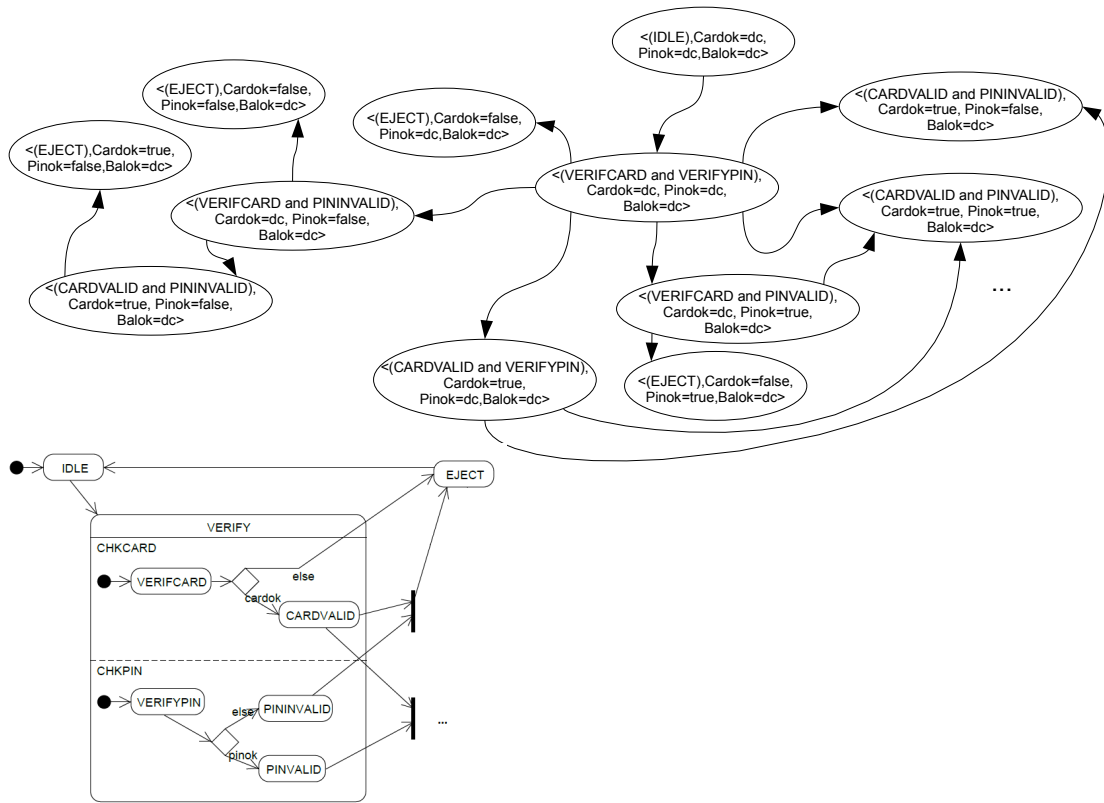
<(IDLE),Cardok=dc, Pinok=dc,Balok=dc>

<(EJECT),Cardok=false, Pinok=false,Balok=dc>

<(EJECT),Cardok=false, Pinok=dc,Balok=dc>

<(CARDVALID and PININVALID), Cardok=true, Pinok=false, Balok=dc>

<(EJECT),Cardok=true, Pinok=false,Balok=dc>

<(VERIFCARD and VERIFYPIN), Cardok=dc, Pinok=dc, Balok=dc>

<(VERIFCARD and PININVALID), Cardok=dc, Pinok=false, Balok=dc>

<(CARDVALID and PINVALID), Cardok=true, Pinok=true, Balok=dc>

<(CARDVALID and PININVALID), Cardok=true, Pinok=false, Balok=dc>

<(VERIFCARD and PINVALID), Cardok=dc, Pinok=true, Balok=dc>

...

<(CARDVALID and VERIFYPIN), Cardok=true, Pinok=dc,Balok=dc>

<(EJECT),Cardok=false, Pinok=true,Balok=dc>

IDLE

EJECT

VERIFY

CHKCARD

VERIFCARD

else

cardok

CARDVALID

CHKPIN

VERIFYPIN

else

PININVALID

pinok

PINVALID

...